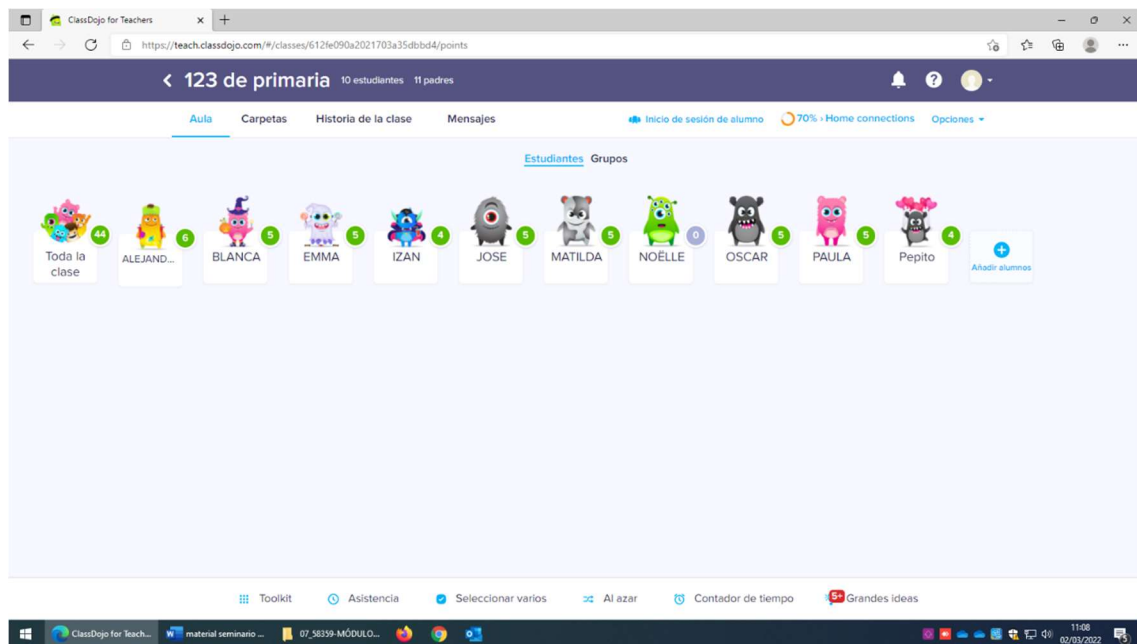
ClassDojo for Teachers

https://teach.classdojo.com/#/classes/612fe090a2021703a35dbbd4/points

123 de primaria 10 estudiantes 11 padres

Aula Carpetas Historia de la clase Mensajes

Inicio de sesión de alumno 70% › Home connections Opciones

Estudiantes Grupos

Toda la clase 44
ALEJAND... 6
BLANCA 5
EMMA 5
IZAN 4
JOSE 5
MATILDA 5
NOËLLE 0
OSCAR 5
PAULA 5
Pepito 4
Añadir alumnos

Toolkit Asistencia Seleccionar varios Al azar Contador de tiempo Grandes ideas

ClassDojo for Teach... material seminario ... 07_58359-MÓDULO...

11:08
02/03/2022